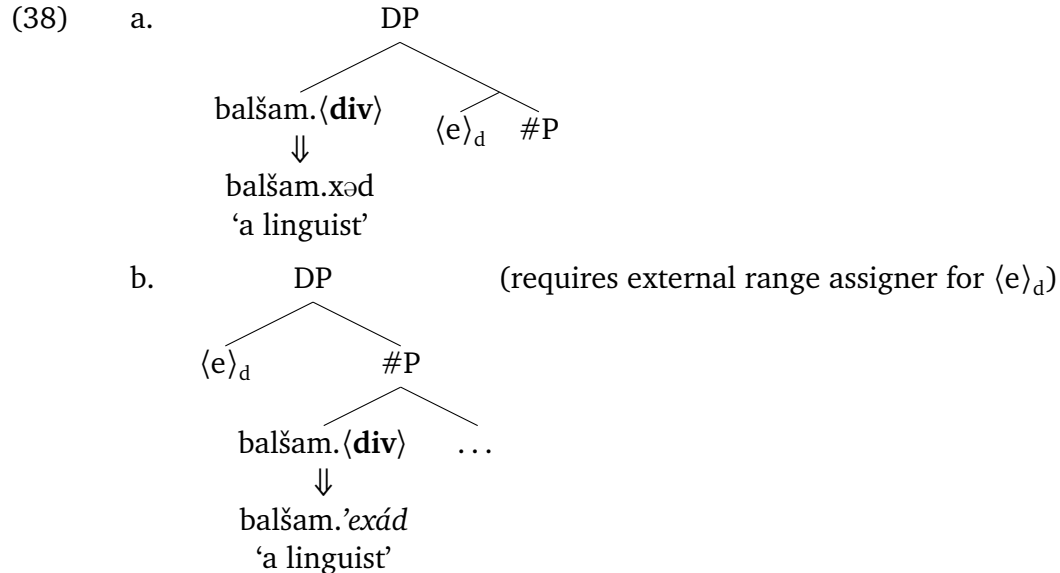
(38) a. DP

balšam.$\langle$**div**$\rangle$ $\langle e\rangle_d$ #P

$\Downarrow$

balšam.xəd

'a linguist'

b. DP (requires external range assigner for $\langle e\rangle_d$)

$\langle e\rangle_d$ #P

balšam.$\langle$**div**$\rangle$ . . .

$\Downarrow$

balšam.'*exád*

'a linguist'